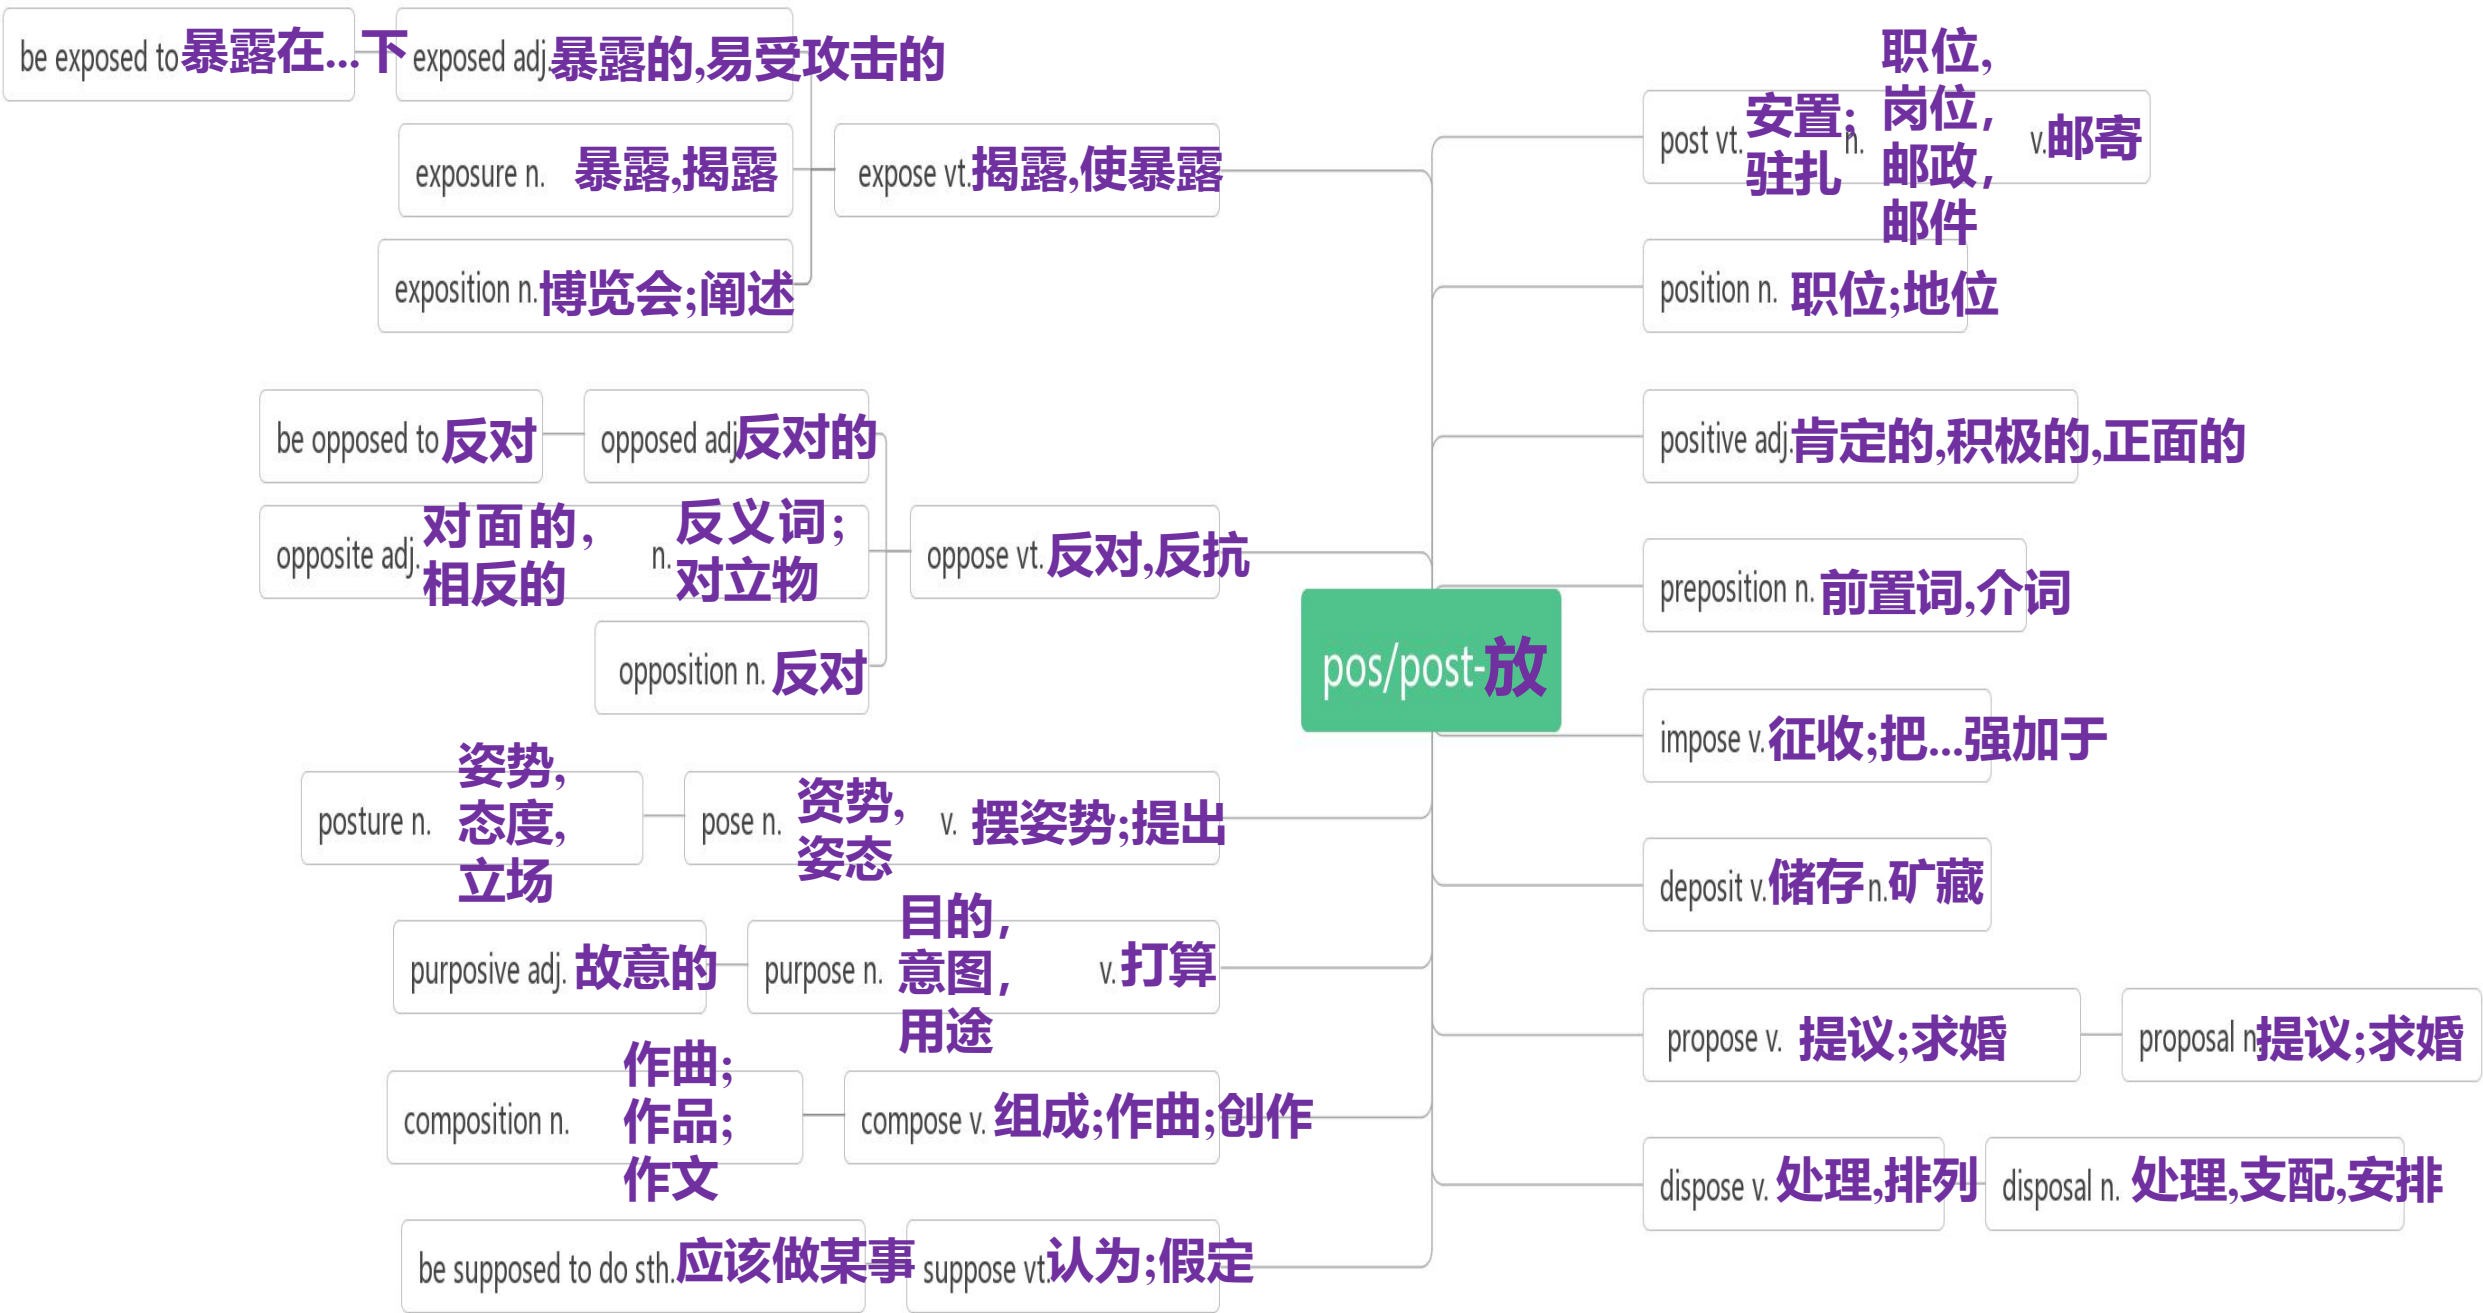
pos/post-放

be exposed to暴露在...下
exposed adj.暴露的,易受攻击的
exposure n. 暴露,揭露
expose vt.揭露,使暴露
exposition n.博览会;阐述

be opposed to 反对
opposed adj.反对的
opposite adj. 对面的,相反的 n. 反义词;对立物
oppose vt.反对,反抗
opposition n. 反对

posture n. 姿势,态度,立场
pose n. 资势,姿态 v. 摆姿势;提出

purposive adj. 故意的
purpose n. 目的,意图,用途 v.打算

composition n. 作曲;作品;作文
compose v. 组成;作曲;创作

be supposed to do sth.应该做某事
suppose vt.认为;假定

post vt.安置;驻扎 n. 职位,岗位,邮政,邮件 v.邮寄
position n. 职位;地位
positive adj.肯定的,积极的,正面的
preposition n. 前置词,介词
impose v.征收;把...强加于
deposit v.储存 n.矿藏
propose v. 提议;求婚
proposal n.提议;求婚
dispose v. 处理,排列
disposal n. 处理,支配,安排